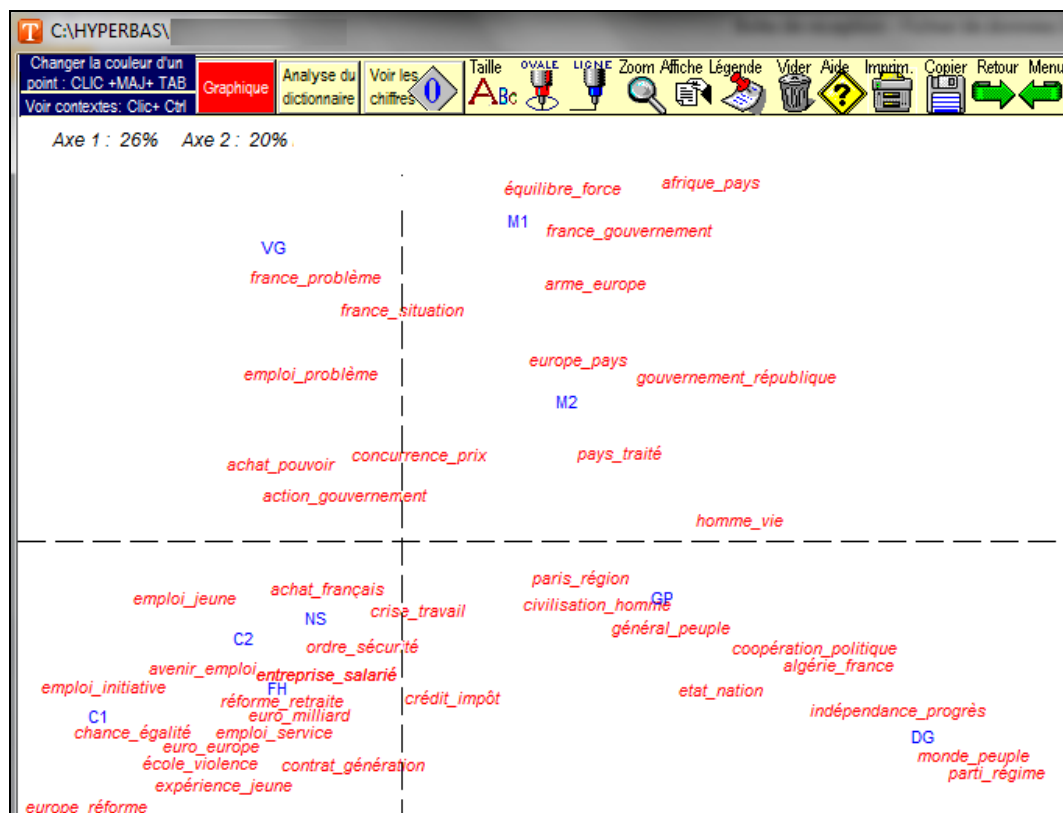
T C:\HYPERBAS\

Changer la couleur d'un point : CLIC +MAJ+ TAB
Voir contextes: Clic+ Ctrl
Graphique
Analyse du dictionnaire
Voir les chiffres
0
Taille
ABc
OVALE
LIGNE
Zoom
Affiche
Légende
Vider
Aide
Imprim.
Copier
Retour
Menu

Axe 1 : 26% Axe 2 : 20%

équilibre_force
afrique_pays
M1
france_gouvernement
VG
france_problème
arme_europe
france_situation
europe_pays
emploi_problème
gouvernement_république
M2
pays_traité
concurrence_prix
achat_pouvoir
action_gouvernement
homme_vie
paris_région
achat_français
emploi_jeune
GP
civilisation_homme
crise_travail
NS
général_peuple
ordre_sécurité
C2
coopération_politique
avenir_emploi
algérie_france
entreprise_salarié
emploi_initiative
FH
etat_nation
crédit_impôt
réforme_retraite
euro_milliard
indépendance_progrès
C1
chance_égalité
emploi_service
DG
euro_europe
monde_peuple
école_violence
contrat_génération
parti_régime
expérience_jeune
europe_réforme